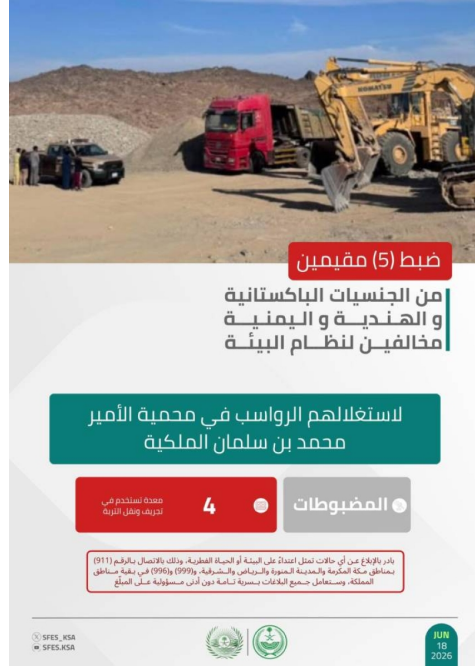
ضبط (5) مقيمين

من الجنسيات الباكستانية و الهندية و اليمنية مخالفين لنظام البيئة

لاستغلالهم الرواسب في محمية الأمير محمد بن سلمان الملكية

المضبوطات

4

معدة تستخدم في تجريف ونقل التربة

بادر بالإبلاغ عن أي حالات تمثل اعتداءً على البيئة أو الحياة الفطرية، وذلك بالاتصال بالرقم (911) بمناطق مكة المكرمة والمدينة المنورة والرياض والشرقية، و(999) و(996) في بقية مناطق المملكة، وستعامل جميع البلاغات بسرية تامة دون أدنى مسؤولية على المبلغ

SFES_KSA
SFES.KSA

JUN
18
2026